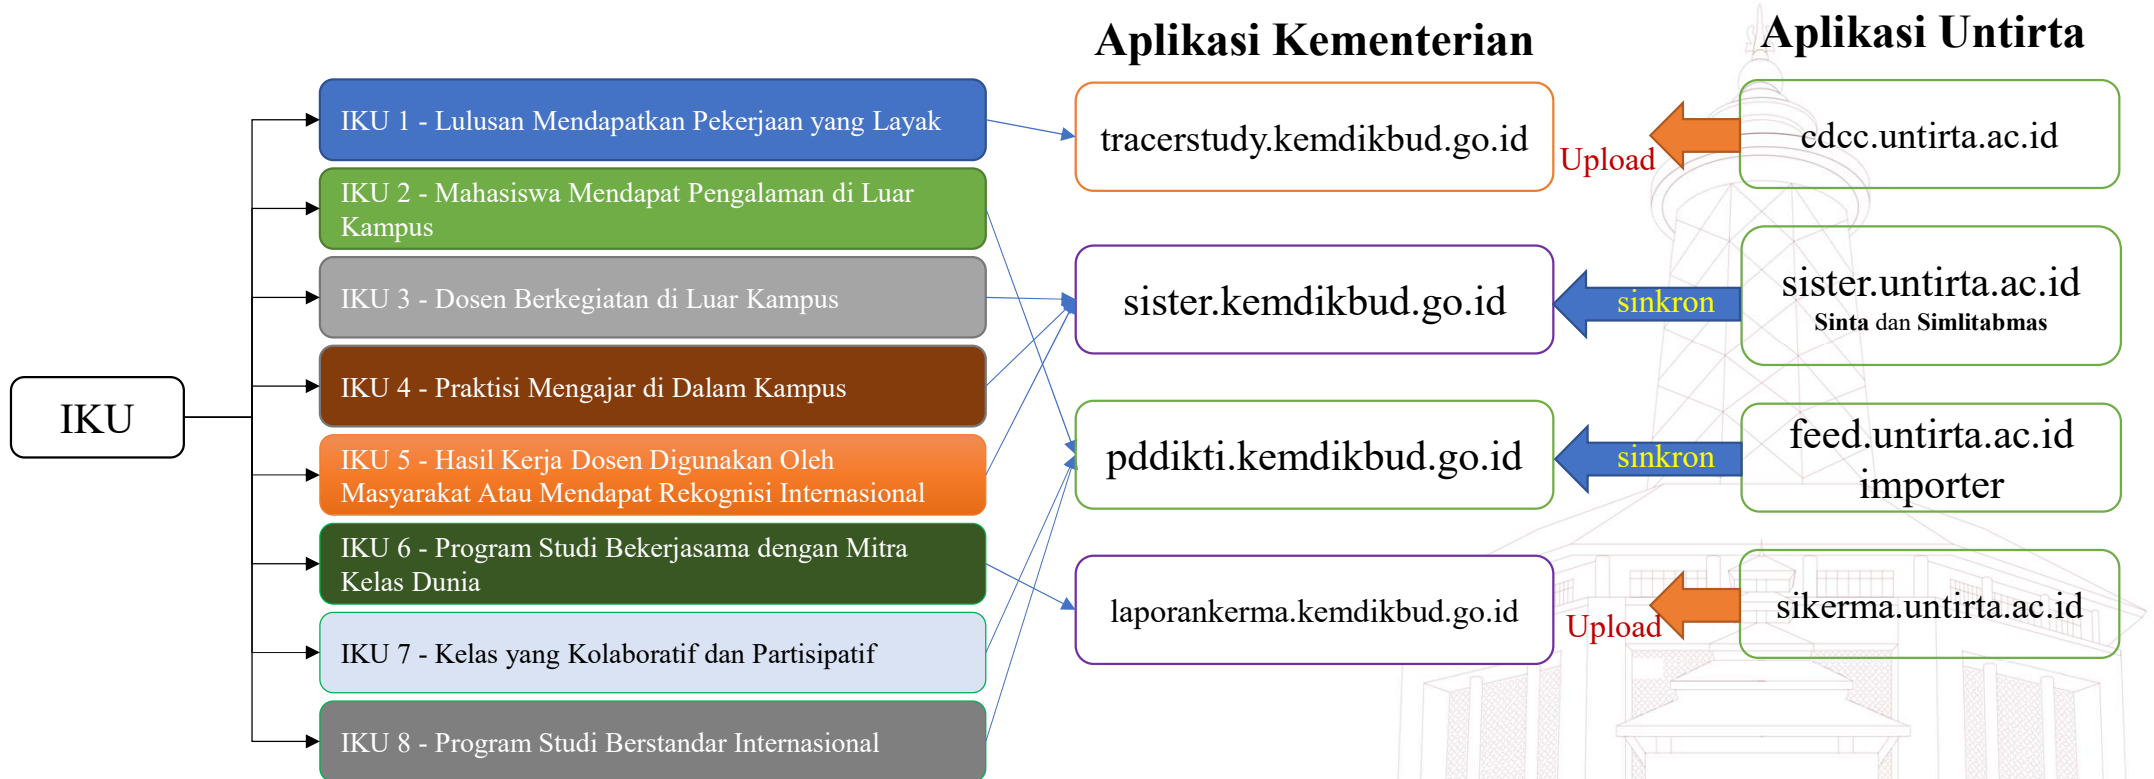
Aplikasi Kementerian

Aplikasi Untirta

IKU

IKU 1 - Lulusan Mendapatkan Pekerjaan yang Layak

IKU 2 - Mahasiswa Mendapat Pengalaman di Luar Kampus

IKU 3 - Dosen Berkegiatan di Luar Kampus

IKU 4 - Praktisi Mengajar di Dalam Kampus

IKU 5 - Hasil Kerja Dosen Digunakan Oleh Masyarakat Atau Mendapat Rekognisi Internasional

IKU 6 - Program Studi Bekerjasama dengan Mitra Kelas Dunia

IKU 7 - Kelas yang Kolaboratif dan Partisipatif

IKU 8 - Program Studi Berstandar Internasional

tracerstudy.kemdikbud.go.id

Upload

cdcc.untirta.ac.id

sister.kemdikbud.go.id

sinkron

sister.untirta.ac.id
Sinta dan Simlitabmas

pddikti.kemdikbud.go.id

sinkron

feed.untirta.ac.id importer

laporankerma.kemdikbud.go.id

Upload

sikerma.untirta.ac.id